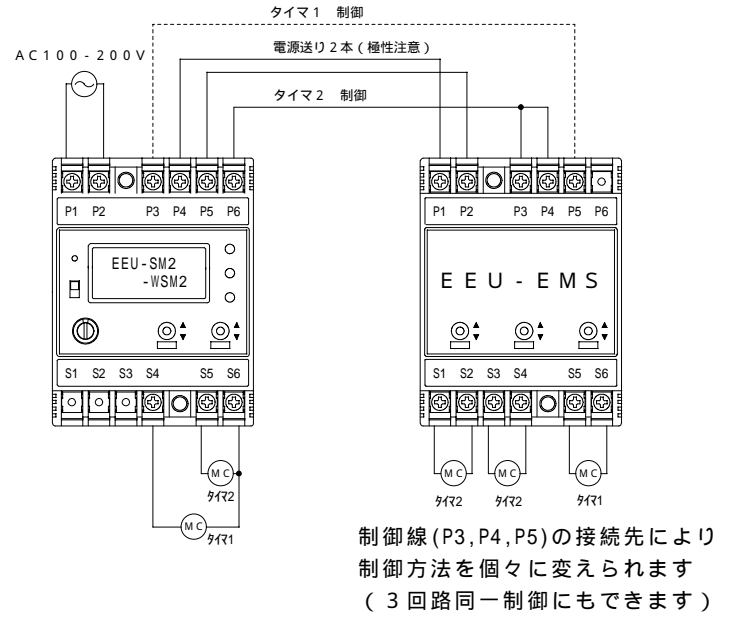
タイマ１ 制御

AC100-200V

電源送り２本（極性注意）

タイマ２ 制御

P1 P2 P3 P4 P5 P6

EEU-SM2
-WSM2

S1 S2 S3 S4 S5 S6

MC
タイマ2

MC
タイマ1

P1 P2 P3 P4 P5 P6

EEU-EMS

S1 S2 S3 S4 S5 S6

MC
タイマ2

MC
タイマ2

MC
タイマ1

制御線(P3,P4,P5)の接続先により
制御方法を個々に変えられます
（３回路同一制御にもできます）